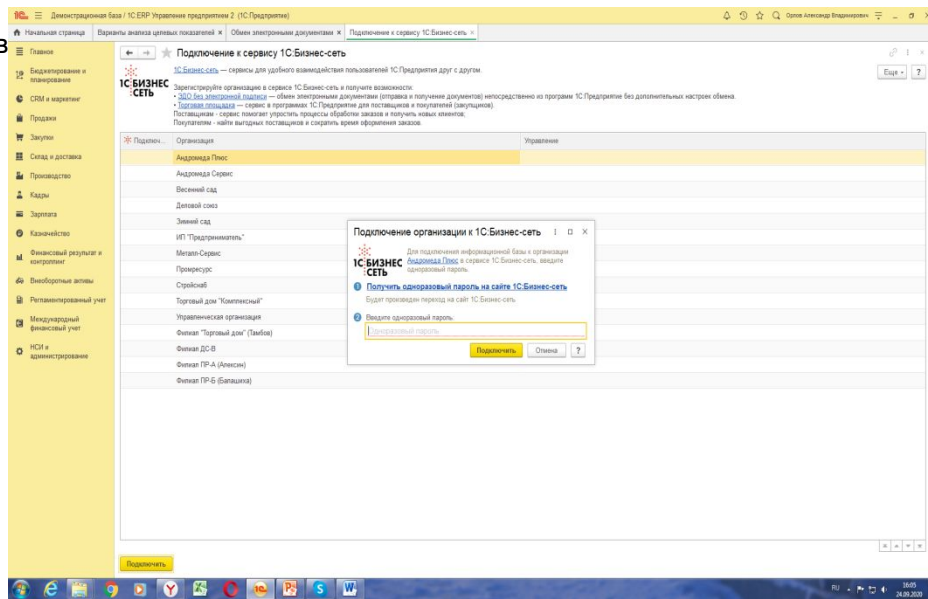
Демонстрационная база / 1С:ERP Управление предприятием 2 (1С:Предприятие)

Орлов Александр Владимирович

Начальная страница | Варианты анализа целевых показателей × | Обмен электронными документами × | Подключение к сервису 1С:Бизнес-сеть ×

Главное
Бюджетирование и планирование
CRM и маркетинг
Продажи
Закупки
Склад и доставка
Производство
Кадры
Зарплата
Казначейство
Финансовый результат и контроллинг
Внеоборотные активы
Регламентированный учет
Международный финансовый учет
НСИ и администрирование

Подключение к сервису 1С:Бизнес-сеть

Еще ?

1С:БИЗНЕС СЕТЬ

1С:Бизнес-сеть — сервисы для удобного взаимодействия пользователей 1С:Предприятия друг с другом.
Зарегистрируйте организацию в сервисе 1С:Бизнес-сеть и получите возможности:
• ЭДО без электронной подписи — обмен электронными документами (отправка и получение документов) непосредственно из программ 1С:Предприятие без дополнительных настроек обмена.
• Торговая площадка — сервис в программах 1С:Предприятие для поставщиков и покупателей (закупщиков).
Поставщикам - сервис помогает упростить процессы обработки заказов и получить новых клиентов;
Покупателям - найти выгодных поставщиков и сократить время оформления заказов.

| Подключ... | Организация | Управление |
|---|---|---|
| | Андромеда Плюс | |
| | Андромеда Сервис | |
| | Весенний сад | |
| | Деловой союз | |
| | Зимний сад | |
| | ИП "Предприниматель" | |
| | Металл-Сервис | |
| | Промресурс | |
| | Стройснаб | |
| | Торговый дом "Комплексный" | |
| | Управленческая организация | |
| | Филиал "Торговый дом" (Тамбов) | |
| | Филиал ДС-В | |
| | Филиал ПР-А (Алексин) | |
| | Филиал ПР-Б (Балашиха) | |

Подключение организации к 1С:Бизнес-сеть

Для подключения информационной базы к организации Андромеда Плюс в сервисе 1С:Бизнес-сеть, введите одноразовый пароль.

1 Получить одноразовый пароль на сайте 1С:Бизнес-сеть
Будет произведен переход на сайт 1С:Бизнес-сеть

2 Введите одноразовый пароль:
Одноразовый пароль

Подключить | Отмена | ?

Подключить

RU 16:05 24.09.2020